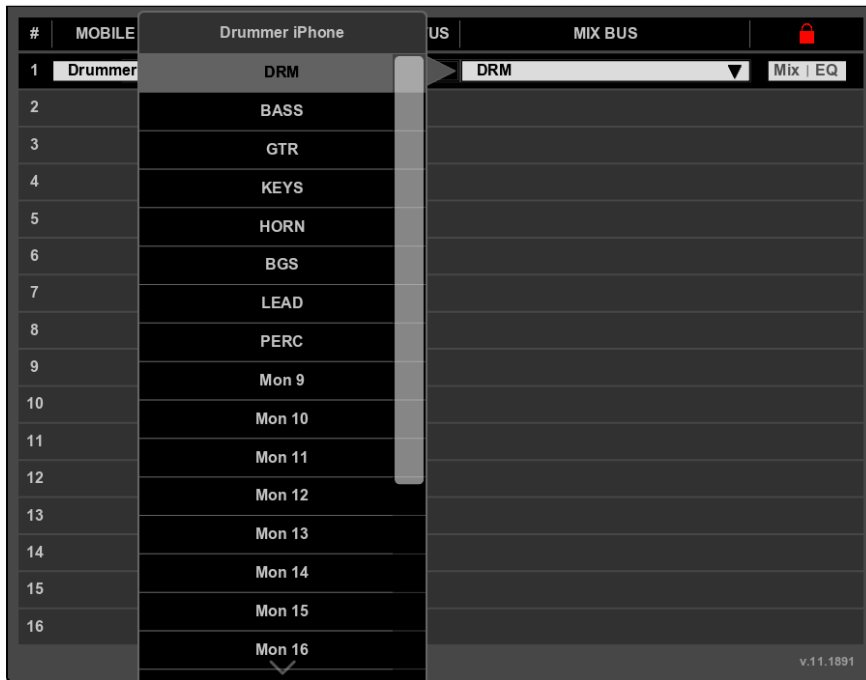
# | MOBILE | Drummer iPhone | US | MIX BUS

1 Drummer

DRM

BASS

GTR

KEYS

HORN

BGS

LEAD

PERC

Mon 9

Mon 10

Mon 11

Mon 12

Mon 13

Mon 14

Mon 15

Mon 16

DRM

Mix | EQ

2
3
4
5
6
7
8
9
10
11
12
13
14
15
16

v.11.1891